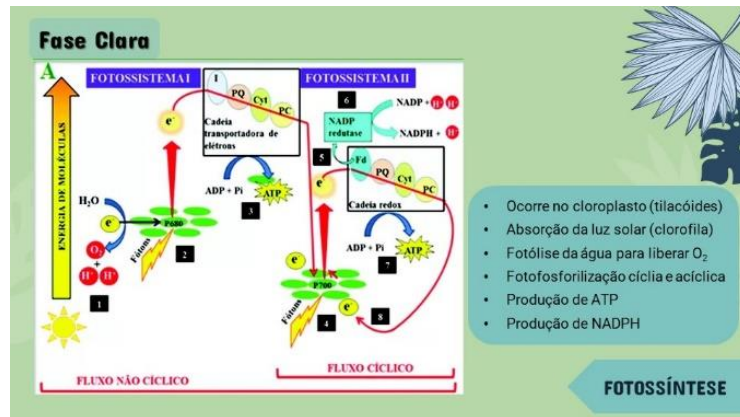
Fase Clara

A

ENERGIA DE MOLÉCULAS

FOTOSSISTEMA I

FOTOSSISTEMA II

1

PQ Cyt PC

Cadeia transportadora de elétrons

6

NADP + $H^+$ $H^+$

NADP redutase

NADPH + $H^+$

5

Fd

PQ Cyt PC

Cadeia redox

$e^-$

$H_2O$

$e^-$

P680

O

$H^+$ $H^+$

Fótons

2

1

ADP + Pi

ATP

3

ADP + Pi

ATP

7

$e^-$

P700

$e^-$

Fótons

4

8

FLUXO NÃO CÍCLICO

FLUXO CÍCLICO

• Ocorre no cloroplasto (tilacóides)
• Absorção da luz solar (clorofila)
• Fotólise da água para liberar $O_2$
• Fotofosforilização cíclia e acíclica
• Produção de ATP
• Produção de NADPH

FOTOSSÍNTESE